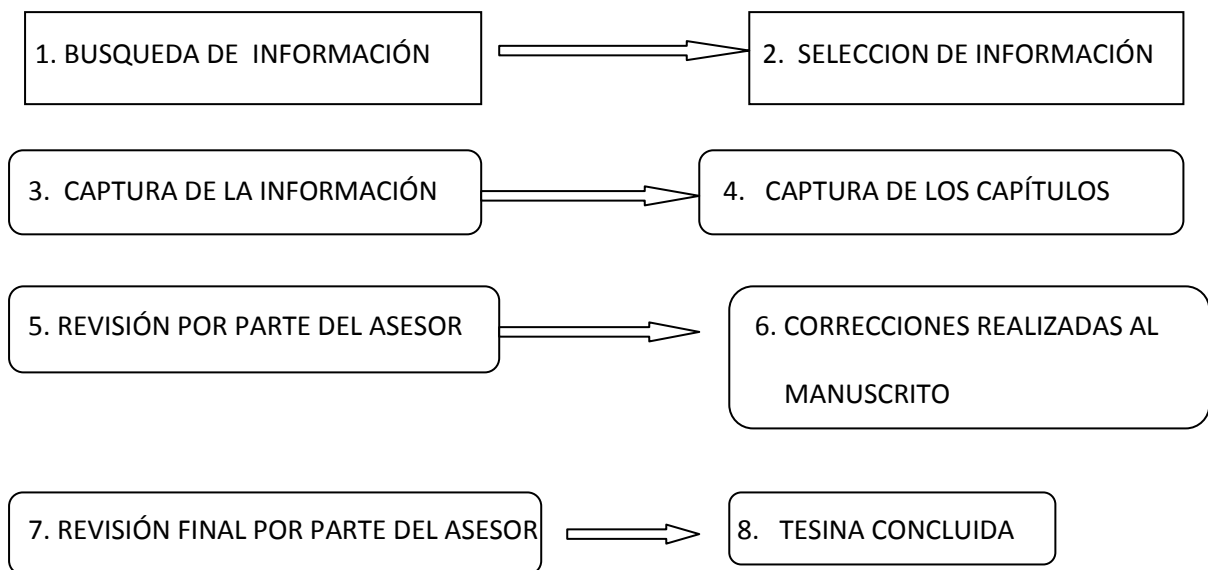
1. BUSQUEDA DE INFORMACIÓN

2. SELECCION DE INFORMACIÓN

3. CAPTURA DE LA INFORMACIÓN

4. CAPTURA DE LOS CAPÍTULOS

5. REVISIÓN POR PARTE DEL ASESOR

6. CORRECCIONES REALIZADAS AL MANUSCRITO

7. REVISIÓN FINAL POR PARTE DEL ASESOR

8. TESINA CONCLUIDA